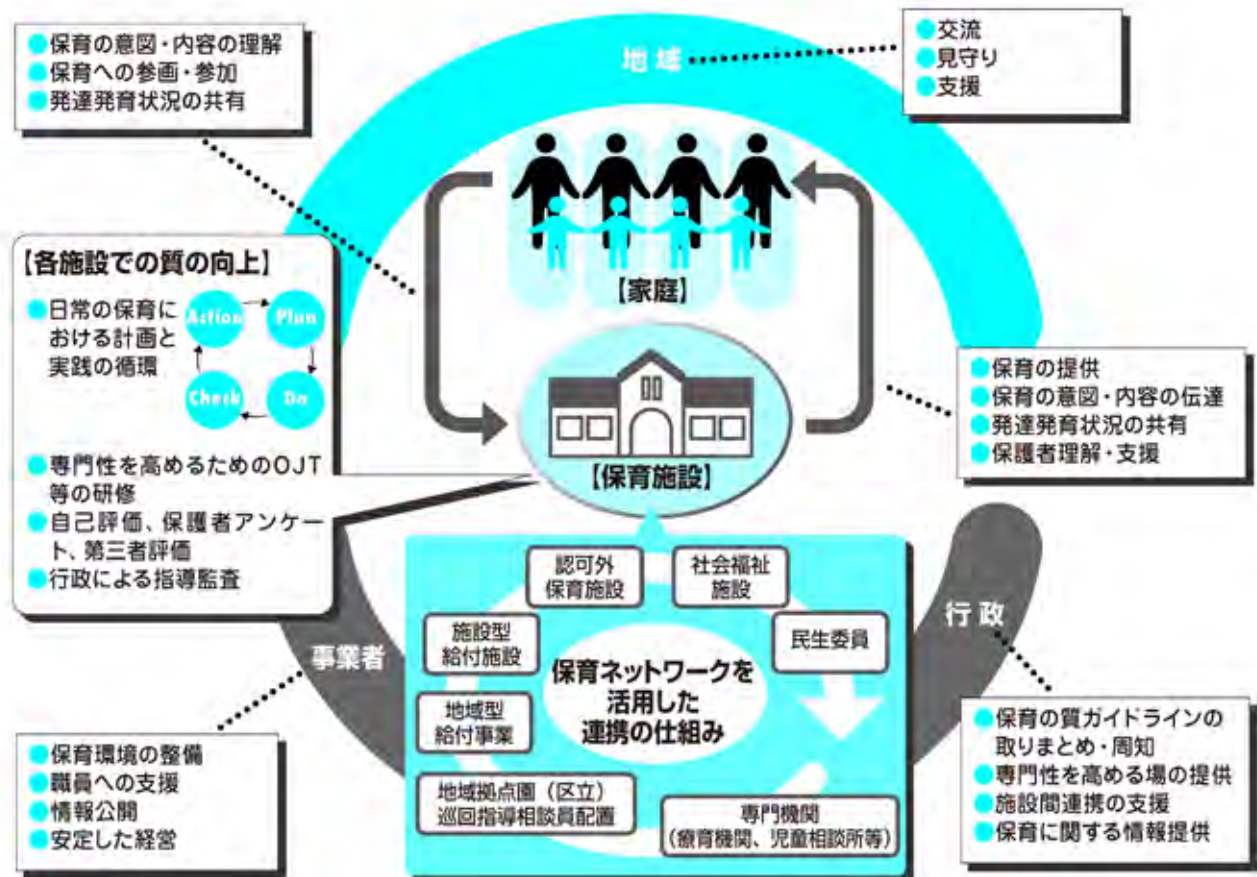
保育の意図・内容の理解
保育への参画・参加
発達発育状況の共有

地域

交流
見守り
支援

【家庭】

【各施設での質の向上】
日常の保育における計画と実践の循環
Action
Plan
Do
Check

専門性を高めるためのOJT等の研修
自己評価、保護者アンケート、第三者評価
行政による指導監査

【保育施設】

保育の提供
保育の意図・内容の伝達
発達発育状況の共有
保護者理解・支援

認可外保育施設
社会福祉施設
施設型給付施設
民生委員
保育ネットワークを活用した連携の仕組み
地域型給付事業
地域拠点園（区立）巡回指導相談員配置
専門機関（療育機関、児童相談所等）

事業者

行政

保育環境の整備
職員への支援
情報公開
安定した経営

保育の質ガイドラインの取りまとめ・周知
専門性を高める場の提供
施設間連携の支援
保育に関する情報提供